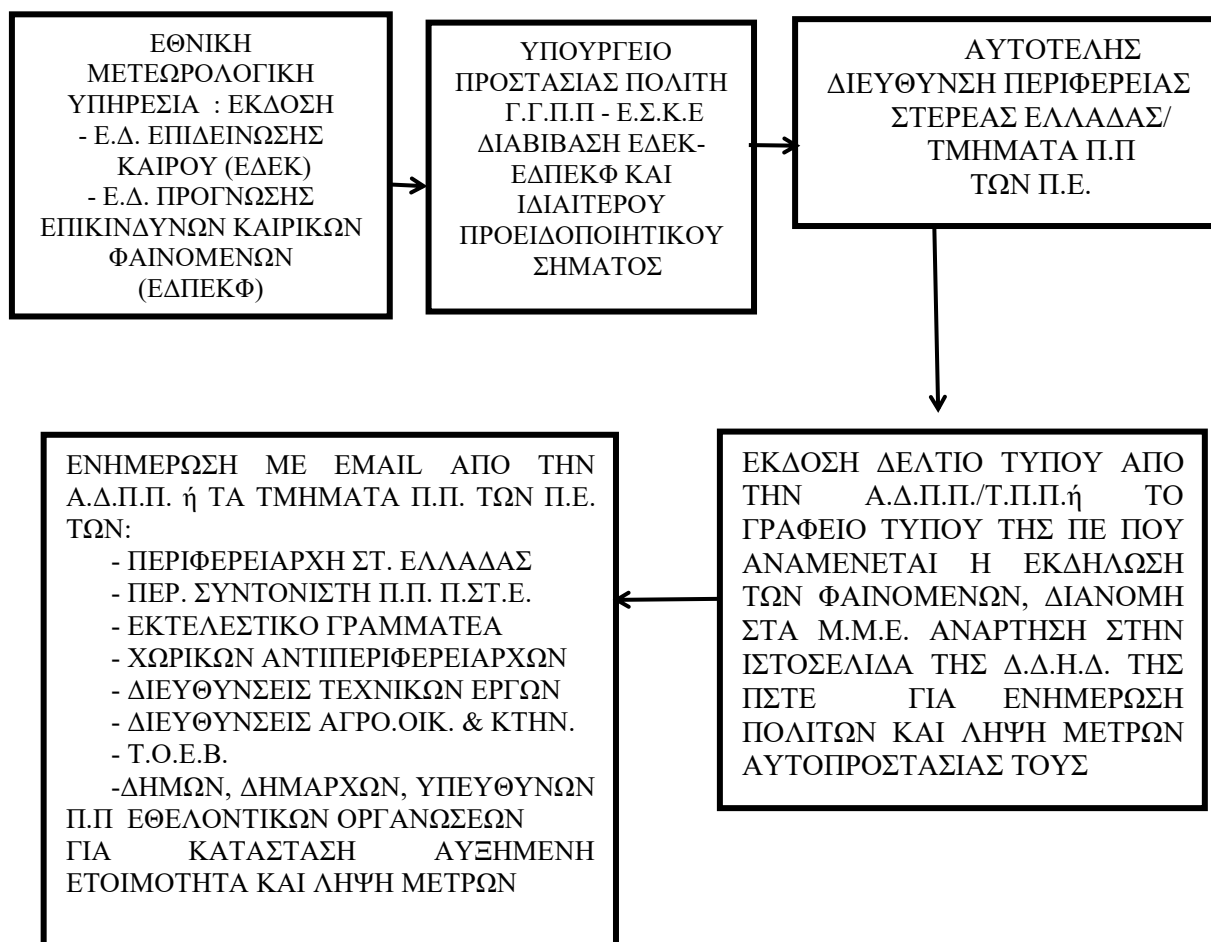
ΕΘΝΙΚΗ ΜΕΤΕΩΡΟΛΟΓΙΚΗ ΥΠΗΡΕΣΙΑ : ΕΚΔΟΣΗ
- Ε.Δ. ΕΠΙΔΕΙΝΩΣΗΣ ΚΑΙΡΟΥ (ΕΔΕΚ)
- Ε.Δ. ΠΡΟΓΝΩΣΗΣ ΕΠΙΚΙΝΔΥΝΩΝ ΚΑΙΡΙΚΩΝ ΦΑΙΝΟΜΕΝΩΝ (ΕΔΠΕΚΦ)

ΥΠΟΥΡΓΕΙΟ ΠΡΟΣΤΑΣΙΑΣ ΠΟΛΙΤΗ Γ.Γ.Π.Π - Ε.Σ.Κ.Ε ΔΙΑΒΙΒΑΣΗ ΕΔΕΚ-ΕΔΠΕΚΦ ΚΑΙ ΙΔΙΑΙΤΕΡΟΥ ΠΡΟΕΙΔΟΠΟΙΗΤΙΚΟΥ ΣΗΜΑΤΟΣ

ΑΥΤΟΤΕΛΗΣ ΔΙΕΥΘΥΝΣΗ ΠΕΡΙΦΕΡΕΙΑΣ ΣΤΕΡΕΑΣ ΕΛΛΑΔΑΣ/ ΤΜΗΜΑΤΑ Π.Π ΤΩΝ Π.Ε.

ΕΚΔΟΣΗ ΔΕΛΤΙΟ ΤΥΠΟΥ ΑΠΟ ΤΗΝ Α.Δ.Π.Π./Τ.Π.Π.ή ΤΟ ΓΡΑΦΕΙΟ ΤΥΠΟΥ ΤΗΣ ΠΕ ΠΟΥ ΑΝΑΜΕΝΕΤΑΙ Η ΕΚΔΗΛΩΣΗ ΤΩΝ ΦΑΙΝΟΜΕΝΩΝ, ΔΙΑΝΟΜΗ ΣΤΑ Μ.Μ.Ε. ΑΝΑΡΤΗΣΗ ΣΤΗΝ ΙΣΤΟΣΕΛΙΔΑ ΤΗΣ Δ.Δ.Η.Δ. ΤΗΣ ΠΣΤΕ ΓΙΑ ΕΝΗΜΕΡΩΣΗ ΠΟΛΙΤΩΝ ΚΑΙ ΛΗΨΗ ΜΕΤΡΩΝ ΑΥΤΟΠΡΟΣΤΑΣΙΑΣ ΤΟΥΣ

ΕΝΗΜΕΡΩΣΗ ΜΕ EMAIL ΑΠΟ ΤΗΝ Α.Δ.Π.Π. ή ΤΑ ΤΜΗΜΑΤΑ Π.Π. ΤΩΝ Π.Ε. ΤΩΝ:
- ΠΕΡΙΦΕΡΕΙΑΡΧΗ ΣΤ. ΕΛΛΑΔΑΣ
- ΠΕΡ. ΣΥΝΤΟΝΙΣΤΗ Π.Π. Π.ΣΤ.Ε.
- ΕΚΤΕΛΕΣΤΙΚΟ ΓΡΑΜΜΑΤΕΑ
- ΧΩΡΙΚΩΝ ΑΝΤΙΠΕΡΙΦΕΡΕΙΑΡΧΩΝ
- ΔΙΕΥΘΥΝΣΕΙΣ ΤΕΧΝΙΚΩΝ ΕΡΓΩΝ
- ΔΙΕΥΘΥΝΣΕΙΣ ΑΓΡΟ.ΟΙΚ. & ΚΤΗΝ.
- Τ.Ο.Ε.Β.
-ΔΗΜΩΝ, ΔΗΜΑΡΧΩΝ, ΥΠΕΥΘΥΝΩΝ Π.Π ΕΘΕΛΟΝΤΙΚΩΝ ΟΡΓΑΝΩΣΕΩΝ ΓΙΑ ΚΑΤΑΣΤΑΣΗ ΑΥΞΗΜΕΝΗ ΕΤΟΙΜΟΤΗΤΑ ΚΑΙ ΛΗΨΗ ΜΕΤΡΩΝ